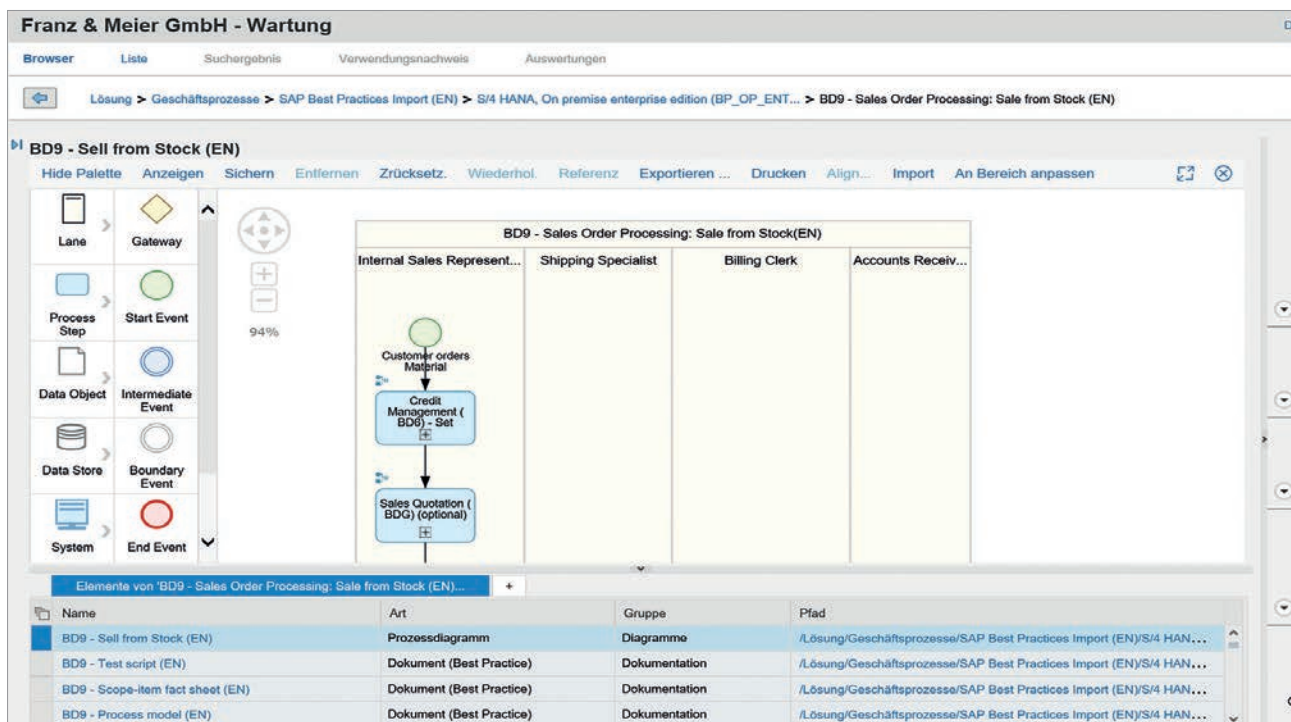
Franz & Meier GmbH - Wartung

Browser Liste Suchergebnis Verwendungsnachweis Auswertungen

Lösung > Geschäftsprozesse > SAP Best Practices Import (EN) > S/4 HANA, On premise enterprise edition (BP_OP_ENT... > BD9 - Sales Order Processing: Sale from Stock (EN)

BD9 - Sell from Stock (EN)

Hide Palette Anzeigen Sichern Entfernen Zrücksetz. Wiederhol. Referenz Exportieren ... Drucken Align... Import An Bereich anpassen

Lane Gateway
Process Step Start Event
Data Object Intermediate Event
Data Store Boundary Event
System End Event

94%

BD9 - Sales Order Processing: Sale from Stock(EN)

Internal Sales Represent... Shipping Specialist Billing Clerk Accounts Receiv...

Customer orders Material

Credit Management ( BD6) - Set

Sales Quotation ( BDG) (optional)

Elemente von 'BD9 - Sales Order Processing: Sale from Stock (EN)... +

| Name | Art | Gruppe | Pfad |
|---|---|---|---|
| BD9 - Sell from Stock (EN) | Prozessdiagramm | Diagramme | /Lösung/Geschäftsprozesse/SAP Best Practices Import (EN)/S/4 HAN... |
| BD9 - Test script (EN) | Dokument (Best Practice) | Dokumentation | /Lösung/Geschäftsprozesse/SAP Best Practices Import (EN)/S/4 HAN... |
| BD9 - Scope-item fact sheet (EN) | Dokument (Best Practice) | Dokumentation | /Lösung/Geschäftsprozesse/SAP Best Practices Import (EN)/S/4 HAN... |
| BD9 - Process model (EN) | Dokument (Best Practice) | Dokumentation | /Lösung/Geschäftsprozesse/SAP Best Practices Import (EN)/S/4 HAN... |